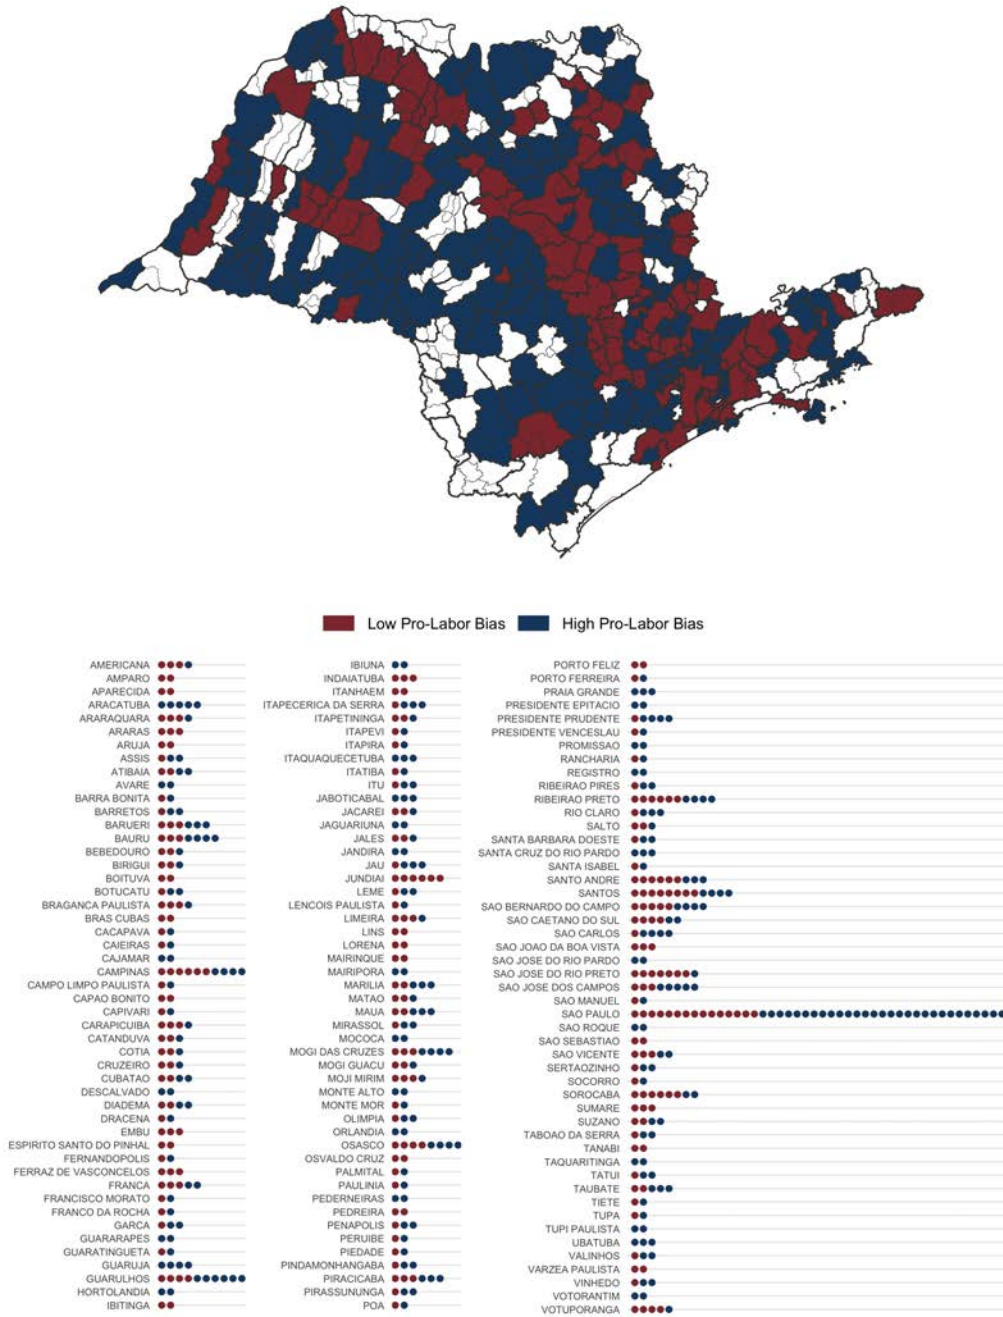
Low Pro-Labor Bias
High Pro-Labor Bias

AMERICANA
AMPARO
APARECIDA
ARACATUBA
ARARAQUARA
ARARAS
ARUJA
ASSIS
ATIBAIA
AVARE
BARRA BONITA
BARRETOS
BARUERI
BAURU
BEBEDOURO
BIRIGUI
BOITUVA
BOTUCATU
BRAGANCA PAULISTA
BRAS CUBAS
CACAPAVA
CAIEIRAS
CAJAMAR
CAMPINAS
CAMPO LIMPO PAULISTA
CAPAO BONITO
CAPIVARI
CARAPICUIBA
CATANDUVA
COTIA
CRUZEIRO
CUBATAO
DESCALVADO
DIADEMA
DRACENA
EMBU
ESPIRITO SANTO DO PINHAL
FERNANDOPOLIS
FERRAZ DE VASCONCELOS
FRANCA
FRANCISCO MORATO
FRANCO DA ROCHA
GARCA
GUARARAPES
GUARATINGUETA
GUARUJA
GUARULHOS
HORTOLANDIA
IBITINGA

IBIUNA
INDAIATUBA
ITANHAEM
ITAPECERICA DA SERRA
ITAPETININGA
ITAPEVI
ITAPIRA
ITAQUAQUECETUBA
ITATIBA
ITU
JABOTICABAL
JACAREI
JAGUARIUNA
JALES
JANDIRA
JAU
JUNDIAI
LEME
LENCOIS PAULISTA
LIMEIRA
LINS
LORENA
MAIRINQUE
MAIRIPORA
MARILIA
MATAO
MAUA
MIRASSOL
MOCOCA
MOGI DAS CRUZES
MOGI GUACU
MOJI MIRIM
MONTE ALTO
MONTE MOR
OLIMPIA
ORLANDIA
OSASCO
OSVALDO CRUZ
PALMITAL
PAULINIA
PEDERNEIRAS
PEDREIRA
PENAPOLIS
PERUIBE
PIEDADE
PINDAMONHANGABA
PIRACICABA
PIRASSUNUNGA
POA

PORTO FELIZ
PORTO FERREIRA
PRAIA GRANDE
PRESIDENTE EPITACIO
PRESIDENTE PRUDENTE
PRESIDENTE VENCESLAU
PROMISSAO
RANCHARIA
REGISTRO
RIBEIRAO PIRES
RIBEIRAO PRETO
RIO CLARO
SALTO
SANTA BARBARA DOESTE
SANTA CRUZ DO RIO PARDO
SANTA ISABEL
SANTO ANDRE
SANTOS
SAO BERNARDO DO CAMPO
SAO CAETANO DO SUL
SAO CARLOS
SAO JOAO DA BOA VISTA
SAO JOSE DO RIO PARDO
SAO JOSE DO RIO PRETO
SAO JOSE DOS CAMPOS
SAO MANUEL
SAO PAULO
SAO ROQUE
SAO SEBASTIAO
SAO VICENTE
SERTAOZINHO
SOCORRO
SOROCABA
SUMARE
SUZANO
TABOAO DA SERRA
TANABI
TAQUARITINGA
TATUI
TAUBATE
TIETE
TUPA
TUPI PAULISTA
UBATUBA
VALINHOS
VARZEA PAULISTA
VINHEDO
VOTORANTIM
VOTUPORANGA